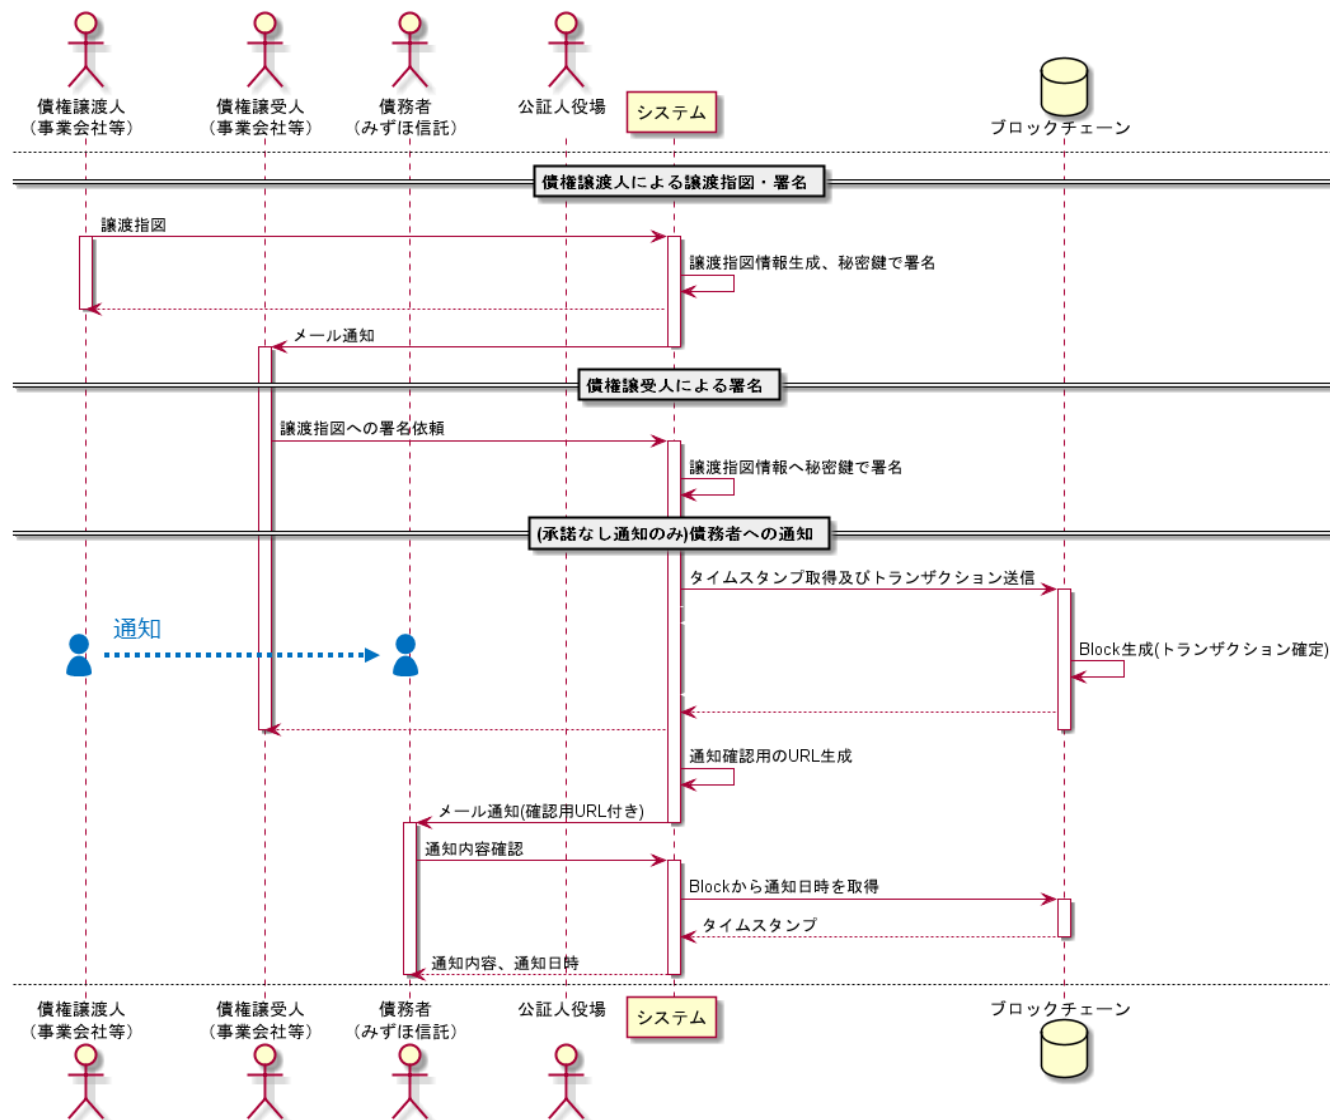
債権譲渡人
（事業会社等）

債権譲受人
（事業会社等）

債務者
（みずほ信託）

公証人役場

システム

ブロックチェーン

債権譲渡人による譲渡指図・署名

譲渡指図

譲渡指図情報生成、秘密鍵で署名

メール通知

債権譲受人による署名

譲渡指図への署名依頼

譲渡指図情報へ秘密鍵で署名

(承諾なし通知のみ)債務者への通知

タイムスタンプ取得及びトランザクション送信

通知

Block生成(トランザクション確定)

通知確認用のURL生成

メール通知(確認用URL付き)

通知内容確認

Blockから通知日時を取得

タイムスタンプ

通知内容、通知日時

債権譲渡人
（事業会社等）

債権譲受人
（事業会社等）

債務者
（みずほ信託）

公証人役場

システム

ブロックチェーン